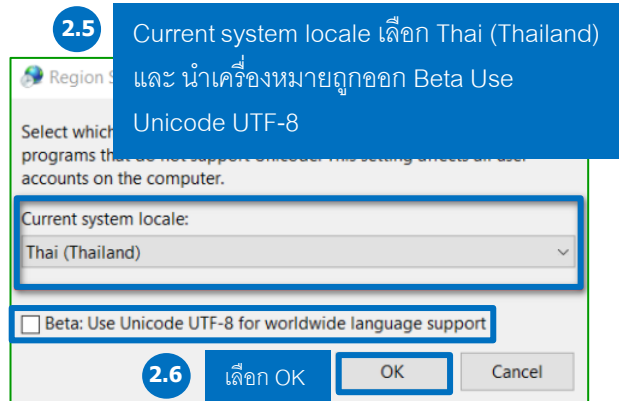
2.5

Current system locale เลือก Thai (Thailand) และ นำเครื่องหมายถูกออก Beta Use Unicode UTF-8

Region S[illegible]

Select which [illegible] programs that do not support Unicode. This setting affects all user accounts on the computer.

Current system locale:

Thai (Thailand)

Beta: Use Unicode UTF-8 for worldwide language support

2.6

เลือก OK

OK

Cancel